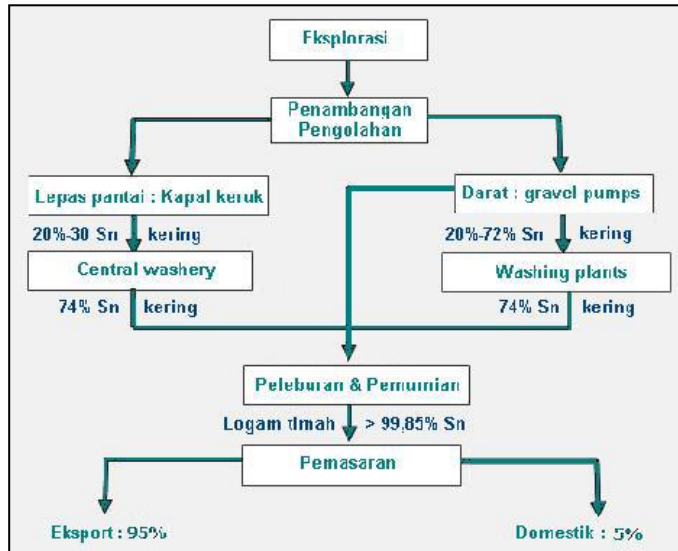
Eksplorasi

Penambangan
Pengolahan

Lepas pantai : Kapal keruk

Darat : gravel pumps

20%-30 Sn kering

20%-72% Sn kering

Central washery

Washing plants

74% Sn kering

74% Sn kering

Peleburan & Pemurnian

Logam timah > 99,85% Sn

Pemasaran

Eksport : 95%

Domestik : 5%